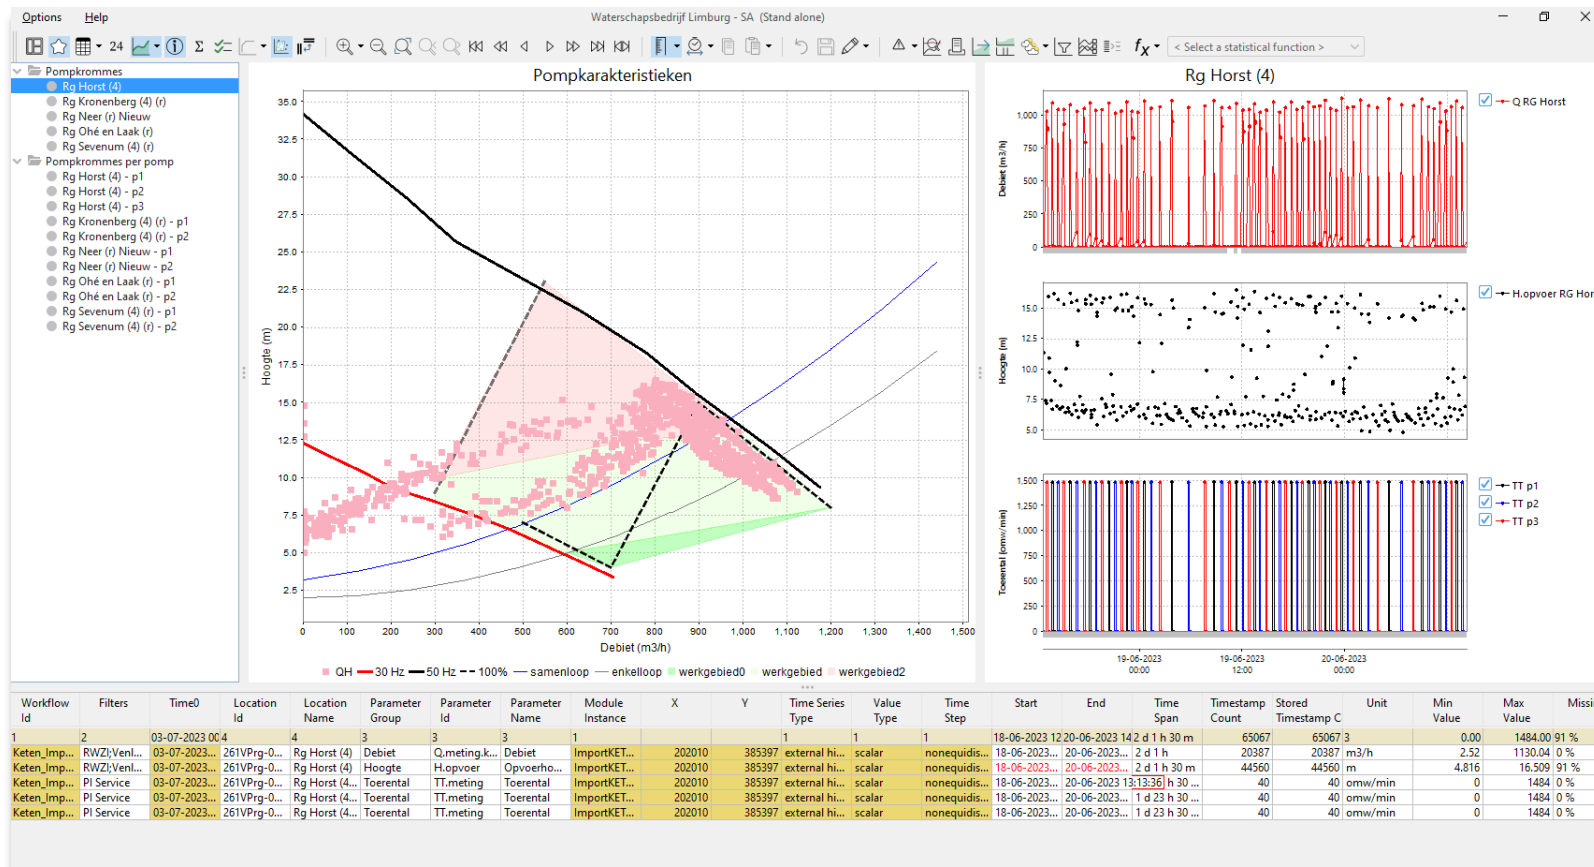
Options Help

Waterschapsbedrijf Limburg - SA (Stand alone)

24

< Select a statistical function >

Pompkrommes
Rg Horst (4)
Rg Kronenberg (4) (r)
Rg Neer (r) Nieuw
Rg Ohé en Laak (r)
Rg Sevenum (4) (r)
Pompkrommes per pomp
Rg Horst (4) - p1
Rg Horst (4) - p2
Rg Horst (4) - p3
Rg Kronenberg (4) (r) - p1
Rg Kronenberg (4) (r) - p2
Rg Neer (r) Nieuw - p1
Rg Neer (r) Nieuw - p2
Rg Ohé en Laak (r) - p1
Rg Ohé en Laak (r) - p2
Rg Sevenum (4) (r) - p1
Rg Sevenum (4) (r) - p2

Pompkarakteristieken

Hoogte (m)

35.0
32.5
30.0
27.5
25.0
22.5
20.0
17.5
15.0
12.5
10.0
7.5
5.0
2.5

0 100 200 300 400 500 600 700 800 900 1,000 1,100 1,200 1,300 1,400 1,500

Debiet (m3/h)

QH 30 Hz 50 Hz 100% samenloop enkelloop werkgebied0 werkgebied werkgebied2

Rg Horst (4)

Debiet (m3/h)
1,000
750
500
250
0

Q RG Horst

Hoogte (m)
15.0
12.5
10.0
7.5
5.0

H.opvoer RG Hor

Toerental (omw/min)
1,500
1,250
1,000
750
500
250
0

TT p1
TT p2
TT p3

19-06-2023 00:00
19-06-2023 12:00
20-06-2023 00:00

| Workflow Id | Filters | Time0 | Location Id | Location Name | Parameter Group | Parameter Id | Parameter Name | Module Instance | X | Y | Time Series Type | Value Type | Time Step | Start | End | Time Span | Timestamp Count | Stored Timestamp C | Unit | Min Value | Max Value | Missi |
|---|---|---|---|---|---|---|---|---|---|---|---|---|---|---|---|---|---|---|---|---|---|---|
| 1 | 2 | 03-07-2023 00 | 4 | 4 | 3 | 3 | 3 | 1 | | | 1 | 1 | 1 | 18-06-2023 12 | 20-06-2023 14 | 2 d 1 h 30 m | 65067 | 65067 | 3 | 0.00 | 1484.00 | 91 % |
| Keten_Imp... | RWZI;Venl... | 03-07-2023... | 261VPrg-0... | Rg Horst (4) | Debiet | Q.meting.k... | Debiet | ImportKET... | 202010 | 385397 | external hi... | scalar | nonequidis... | 18-06-2023... | 20-06-2023... | 2 d 1 h | 20387 | 20387 | m3/h | 2.52 | 1130.04 | 0 % |
| Keten_Imp... | RWZI;Venl... | 03-07-2023... | 261VPrg-0... | Rg Horst (4) | Hoogte | H.opvoer | Opvoerho... | ImportKET... | 202010 | 385397 | external hi... | scalar | nonequidis... | 18-06-2023... | 20-06-2023... | 2 d 1 h 30 m | 44560 | 44560 | m | 4.816 | 16.509 | 91 % |
| Keten_Imp... | PI Service | 03-07-2023... | 261VPrg-0... | Rg Horst (4... | Toerental | TT.meting | Toerental | ImportKET... | 202010 | 385397 | external hi... | scalar | nonequidis... | 18-06-2023... | 20-06-2023 13:13:36 | h 30 ... | 40 | 40 | omw/min | 0 | 1484 | 0 % |
| Keten_Imp... | PI Service | 03-07-2023... | 261VPrg-0... | Rg Horst (4... | Toerental | TT.meting | Toerental | ImportKET... | 202010 | 385397 | external hi... | scalar | nonequidis... | 18-06-2023... | 20-06-2023... | 1 d 23 h 30 ... | 40 | 40 | omw/min | 0 | 1484 | 0 % |
| Keten_Imp... | PI Service | 03-07-2023... | 261VPrg-0... | Rg Horst (4... | Toerental | TT.meting | Toerental | ImportKET... | 202010 | 385397 | external hi... | scalar | nonequidis... | 18-06-2023... | 20-06-2023... | 1 d 23 h 30 ... | 40 | 40 | omw/min | 0 | 1484 | 0 % |